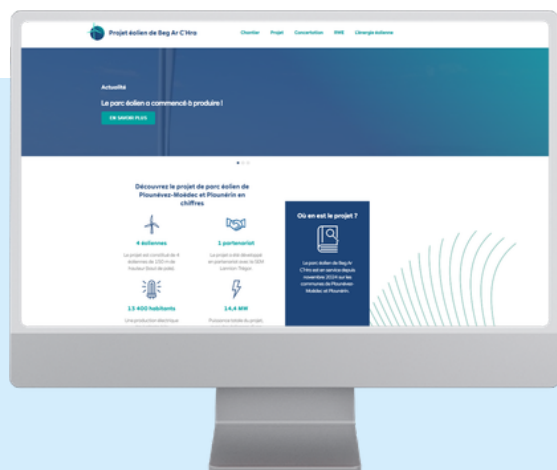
Projet éolien de Beg Ar C'Hra

Chantier Projet Concertation RNR L'énergie éolienne

Actualité

Le parc éolien a commencé à produire !

EN SAVOIR PLUS

Découvrez le projet de parc éolien de Plounévez-Moëdec et Plounérin en chiffres

4 éoliennes

Le projet est constitué de 4 éoliennes de 150 m de hauteur (bout de pale).

1 partenariat

Le projet a été développé en partenariat avec la SEM Lannion-Trégor.

13 400 habitants

Une production électrique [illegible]

14,4 MW

Puissance totale du projet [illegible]

Où en est le projet ?

Le parc éolien de Beg Ar C'Hra est en service depuis novembre 2024 sur les communes de Plounévez-Moëdec et Plounérin.